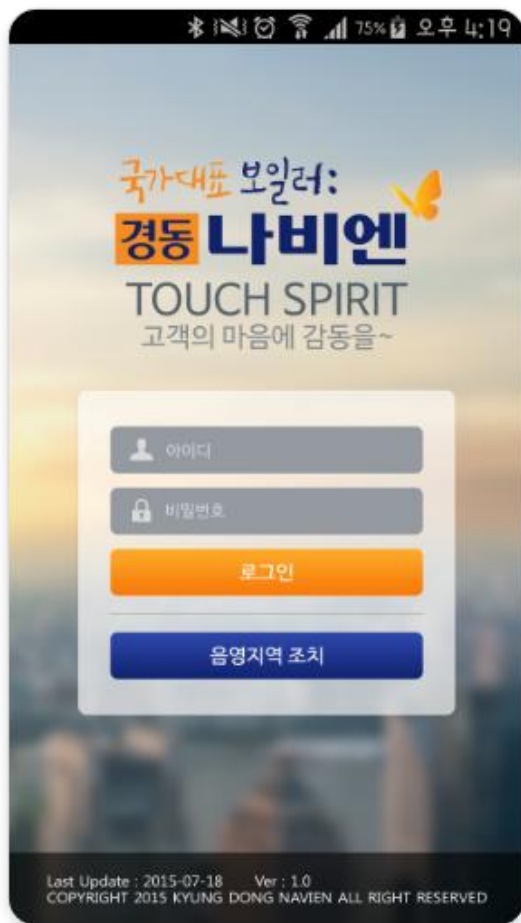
75% 오후 4:19

국가대표 보일러:
경동 나비엔
TOUCH SPIRIT
고객의 마음에 감동을~

아이디
비밀번호
로그인
음영지역 조치

Last Update : 2015-07-18 Ver : 1.0
COPYRIGHT 2015 KYUNG DONG NAVIEN ALL RIGHT RESERVED